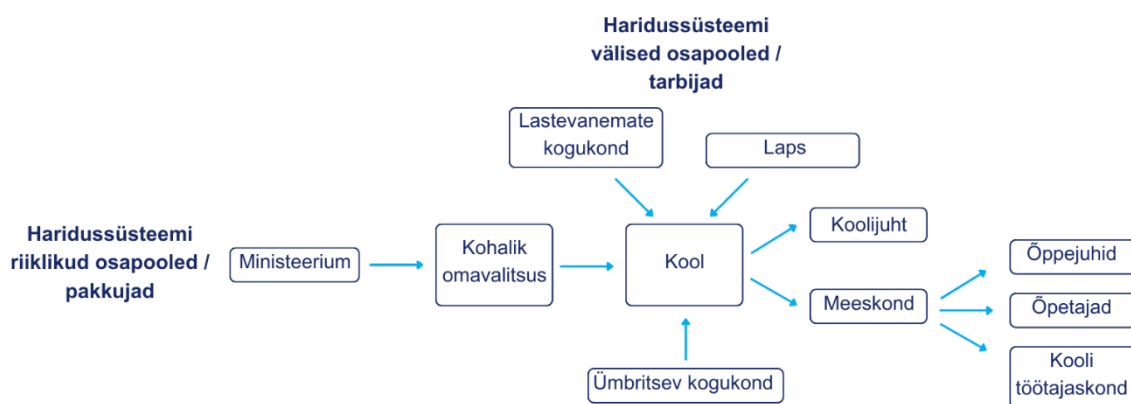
Haridussüsteemi välised osapooled / tarbijad

Lastevanemate kogukond

Laps

Haridussüsteemi riiklikud osapooled / pakkujad

Ministeerium

Kohalik omavalitsus

Kool

Koolijuht

Meeskond

Õppejuhid

Õpetajad

Kooli töötajaskond

Ümbritsev kogukond